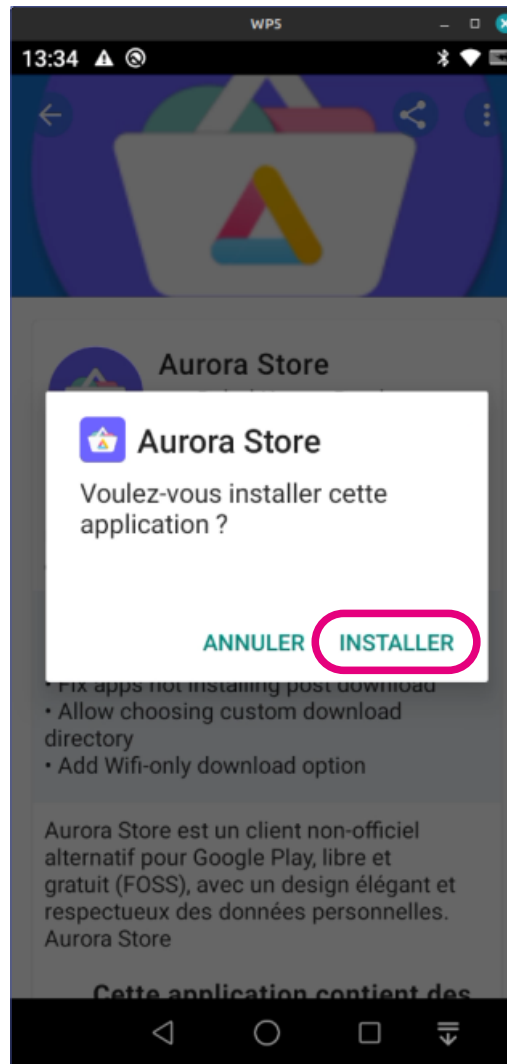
WPS

13:34

Aurora Store

Aurora Store

Voulez-vous installer cette application ?

ANNULER INSTALLER

• Fix apps not installing post download
• Allow choosing custom download directory
• Add Wifi-only download option

Aurora Store est un client non-officiel alternatif pour Google Play, libre et gratuit (FOSS), avec un design élégant et respectueux des données personnelles. Aurora Store

Cette application contient des